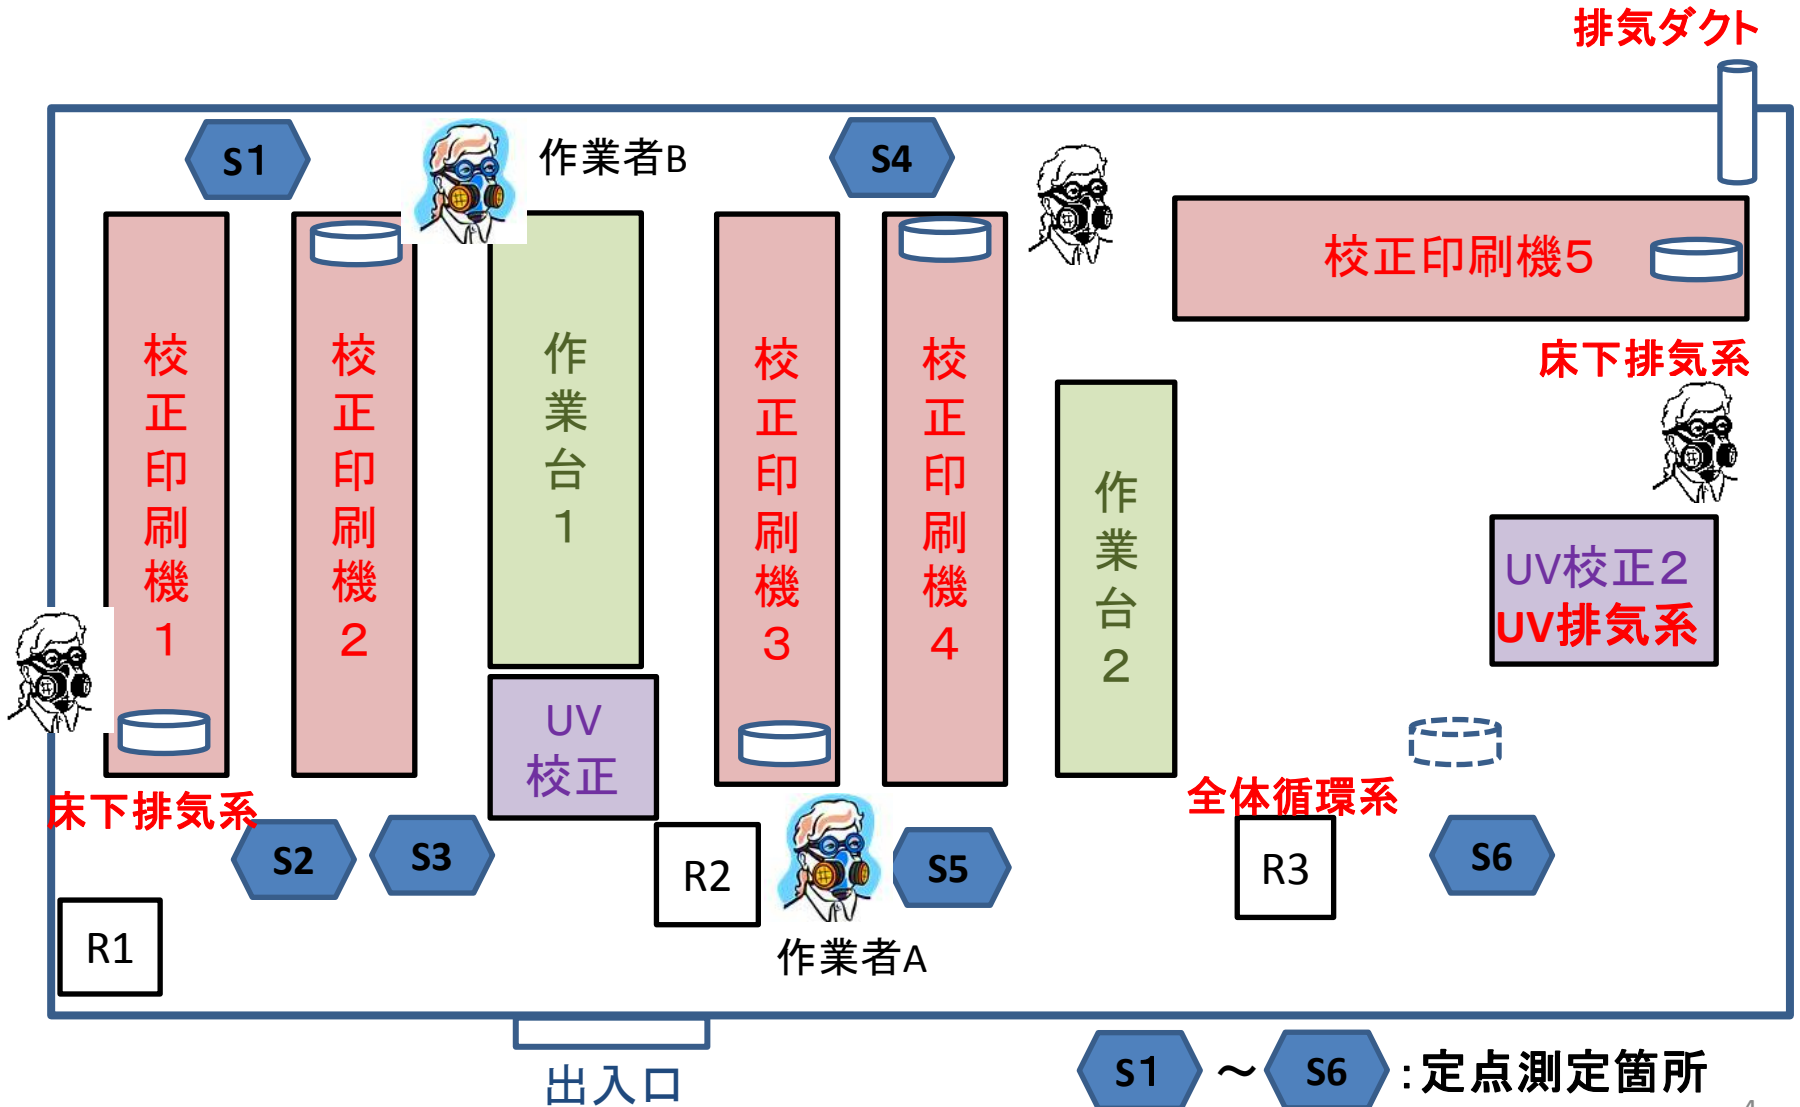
排気ダクト

S1

作業者B

S4

校正印刷機5

校正印刷機1

校正印刷機2

作業台1

校正印刷機3

校正印刷機4

床下排気系

作業台2

UV校正2
UV排気系

UV校正

床下排気系

全体循環系

S2

S3

R2

S5

R3

S6

R1

作業者A

出入口

S1 ～ S6 :定点測定箇所